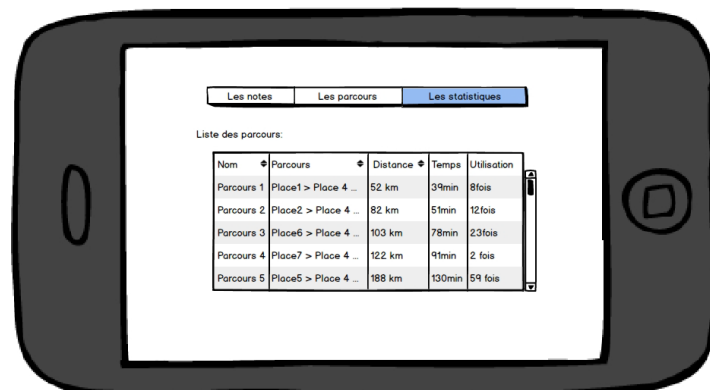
Les notes | Les parcours | Les statistiques

Liste des parcours:

| Nom | Parcours | Distance | Temps | Utilisation |
|---|---|---|---|---|
| Parcours 1 | Place1 > Place 4 ... | 52 km | 39min | 8fois |
| Parcours 2 | Place2 > Place 4 ... | 82 km | 51min | 12fois |
| Parcours 3 | Place6 > Place 4 ... | 103 km | 78min | 23fois |
| Parcours 4 | Place7 > Place 4 ... | 122 km | 91min | 2 fois |
| Parcours 5 | Place5 > Place 4 ... | 188 km | 130min | 59 fois |